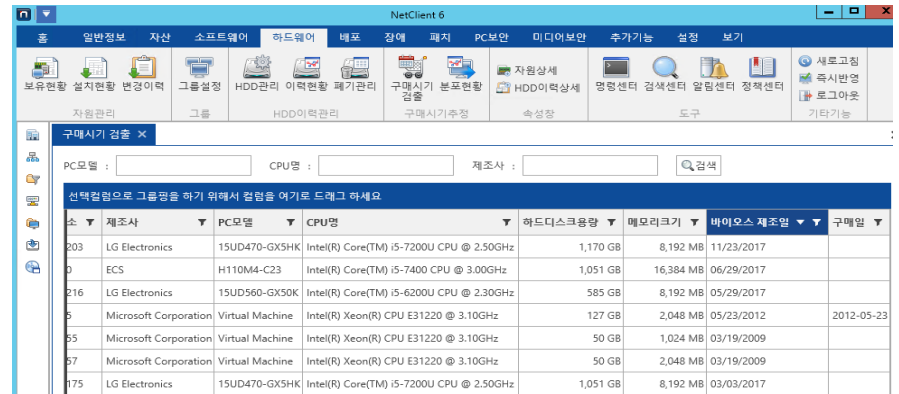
NetClient 6

홈 일반정보 자산 소프트웨어 하드웨어 배포 장애 패치 PC보안 미디어보안 추가기능 설정 보기

보유현황 설치현황 변경이력 자원관리 그룹설정 그룹 HDD관리 이력현황 폐기관리 HDD이력관리 구매시기 검출 분포현황 구매시기추정 자원상세 HDD이력상세 속성창 명령센터 검색센터 알림센터 정책센터 도구 새로고침 즉시반영 로그아웃 기타기능

구매시기 검출 ×

PC모델 : CPU명 : 제조사 : 검색

선택컬럼으로 그룹핑을 하기 위해서 컬럼을 여기로 드래그 하세요

| 소 | 제조사 | PC모델 | CPU명 | 하드디스크용량 | 메모리크기 | 바이오스 제조일 | 구매일 |
|---|---|---|---|---|---|---|---|
| 203 | LG Electronics | 15UD470-GX5HK | Intel(R) Core(TM) i5-7200U CPU @ 2.50GHz | 1,170 GB | 8,192 MB | 11/23/2017 | |
| 0 | ECS | H110M4-C23 | Intel(R) Core(TM) i5-7400 CPU @ 3.00GHz | 1,051 GB | 16,384 MB | 06/29/2017 | |
| 216 | LG Electronics | 15UD560-GX50K | Intel(R) Core(TM) i5-6200U CPU @ 2.30GHz | 585 GB | 8,192 MB | 05/29/2017 | |
| 5 | Microsoft Corporation | Virtual Machine | Intel(R) Xeon(R) CPU E31220 @ 3.10GHz | 127 GB | 2,048 MB | 05/23/2012 | 2012-05-23 |
| 55 | Microsoft Corporation | Virtual Machine | Intel(R) Xeon(R) CPU E31220 @ 3.10GHz | 50 GB | 1,024 MB | 03/19/2009 | |
| 57 | Microsoft Corporation | Virtual Machine | Intel(R) Xeon(R) CPU E31220 @ 3.10GHz | 50 GB | 2,048 MB | 03/19/2009 | |
| 175 | LG Electronics | 15UD470-GX5HK | Intel(R) Core(TM) i5-7200U CPU @ 2.50GHz | 1,051 GB | 8,192 MB | 03/03/2017 | |